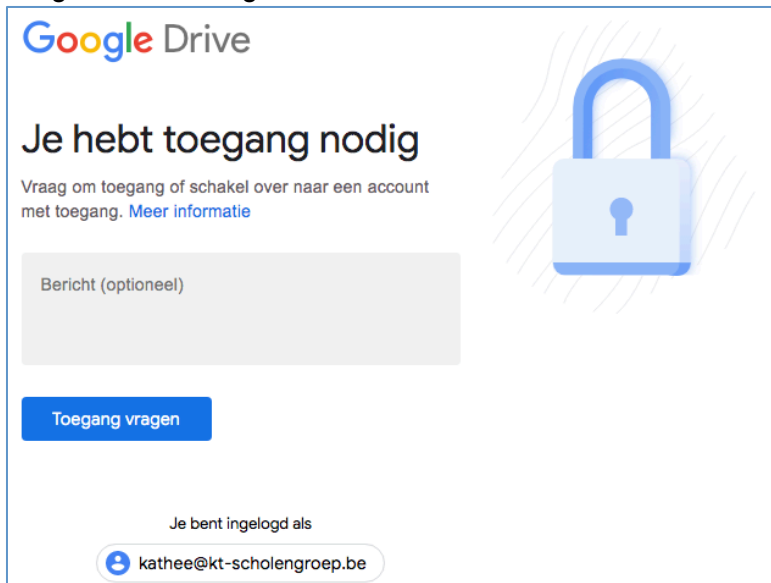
Google Drive

Je hebt toegang nodig

Vraag om toegang of schakel over naar een account met toegang. Meer informatie

Bericht (optioneel)

Toegang vragen

Je bent ingelogd als

kathee@kt-scholengroep.be